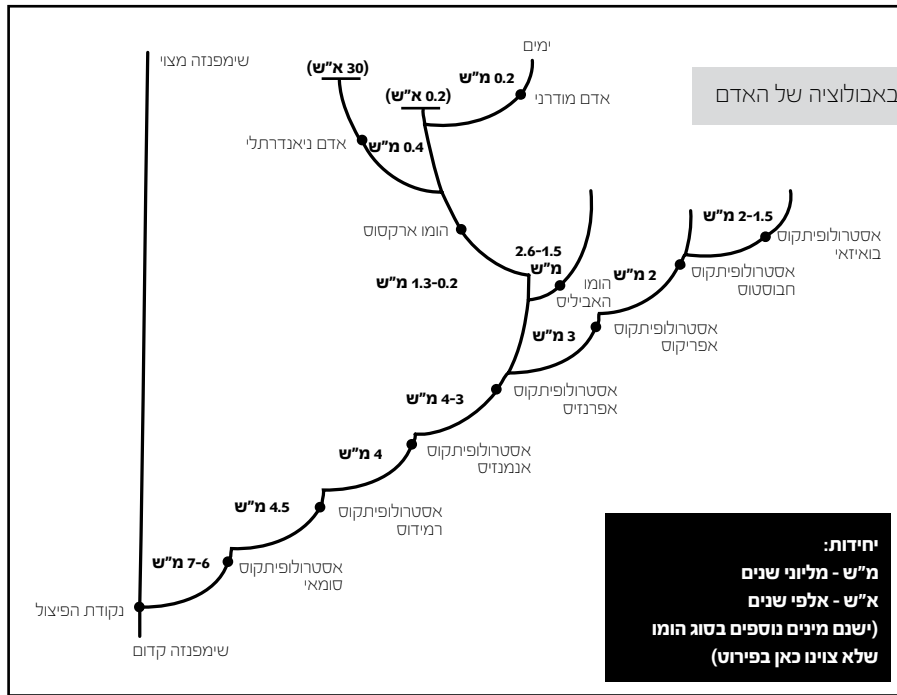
האבולוציה של האדם

ימים

0.2 מ"ש

אדם מודרני

(30 א"ש)

(0.2 א"ש)

שימפנזה מצוי

0.4 מ"ש

אדם ניאנדרתלי

הומו ארקטוס

2.6-1.5 מ"ש

הומו האביליס

1.3-0.2 מ"ש

2-1.5 מ"ש

אסטרולופיתקוס בואיזאי

2 מ"ש

אסטרולופיתקוס חבוסטוס

3 מ"ש

אסטרולופיתקוס אפריקוס

4-3 מ"ש

אסטרולופיתקוס אפרנזיס

4 מ"ש

אסטרולופיתקוס אנמנזיס

4.5 מ"ש

אסטרולופיתקוס רמידוס

7-6 מ"ש

אסטרולופיתקוס סומאי

נקודת הפיצול

שימפנזה קדום

יחידות:
מ"ש - מליוני שנים
א"ש - אלפי שנים
(ישנם מינים נוספים בסוג הומו שלא צוינו כאן בפירוט)